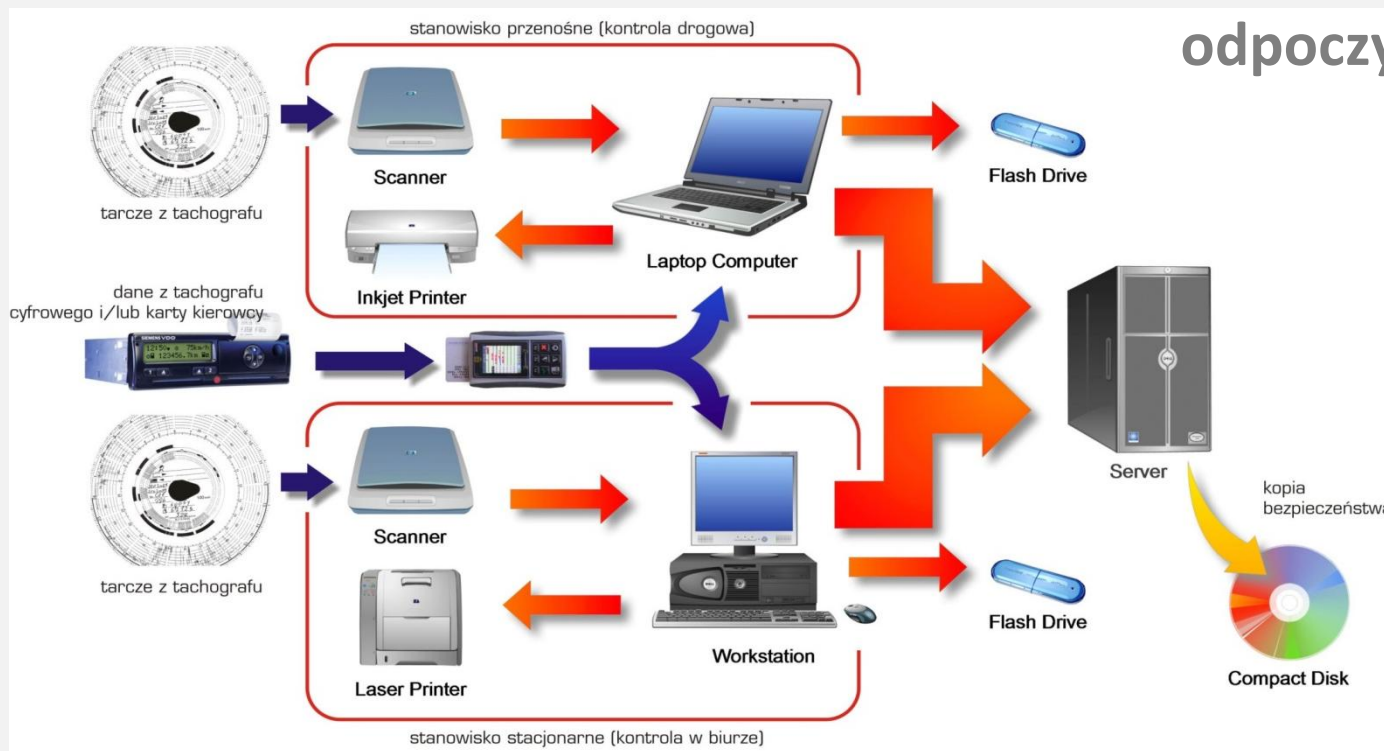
odpoczy

stanowisko przenośne (kontrola drogowa)

tarcze z tachografu

Scanner

Inkjet Printer

Laptop Computer

Flash Drive

dane z tachografu cyfrowego i/lub karty kierowcy

SIEMENS VDO

123456.7km

Server

tarcze z tachografu

Scanner

Laser Printer

Workstation

Flash Drive

kopia bezpieczeństwa

Compact Disk

stanowisko stacjonarne (kontrola w biurze)